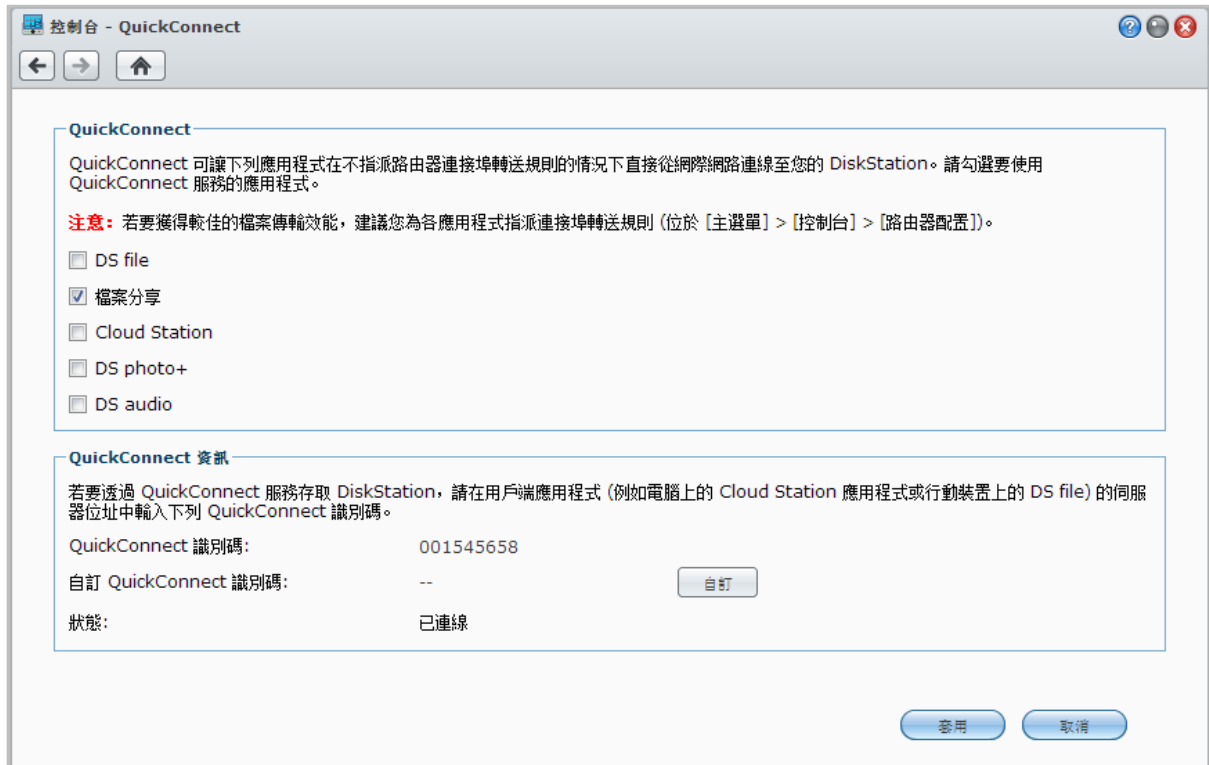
控制台 - QuickConnect

QuickConnect

QuickConnect 可讓下列應用程式在不指派路由器連接埠轉送規則的情況下直接從網際網路連線至您的 DiskStation。請勾選要使用 QuickConnect 服務的應用程式。

注意：若要獲得較佳的檔案傳輸效能，建議您為各應用程式指派連接埠轉送規則 (位於 [主選單] > [控制台] > [路由器配置])。

DS file

檔案分享

Cloud Station

DS photo+

DS audio

QuickConnect 資訊

若要透過 QuickConnect 服務存取 DiskStation，請在用戶端應用程式 (例如電腦上的 Cloud Station 應用程式或行動裝置上的 DS file) 的伺服器位址中輸入下列 QuickConnect 識別碼。

QuickConnect 識別碼: 001545658

自訂 QuickConnect 識別碼: -- 自訂

狀態: 已連線

套用 取消